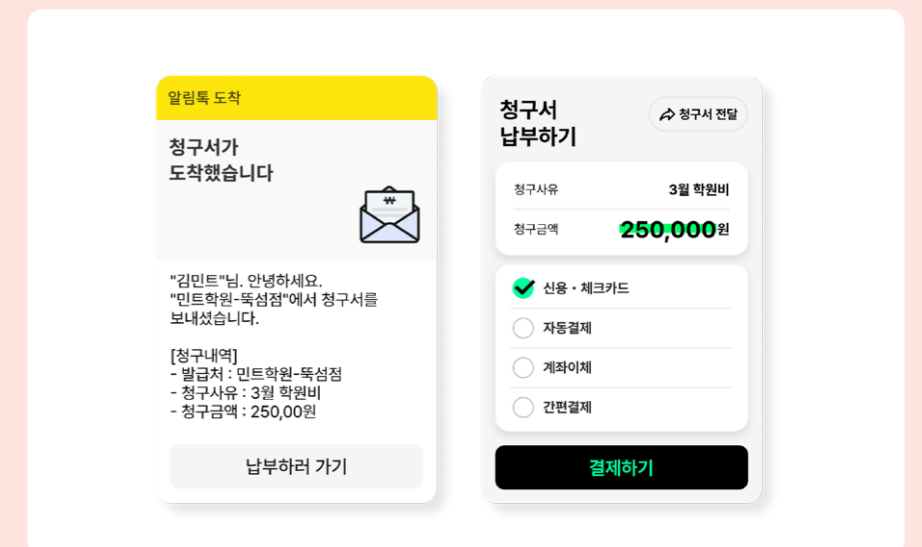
알림톡 도착

청구서가
도착했습니다

₩

"김민트"님. 안녕하세요.
"민트학원-뚝섬점"에서 청구서를 보내셨습니다.

[청구내역]
- 발급처 : 민트학원-뚝섬점
- 청구사유 : 3월 학원비
- 청구금액 : 250,00원

납부하러 가기

청구서
납부하기

청구서 전달

청구사유 3월 학원비

청구금액 250,000원

신용 · 체크카드

자동결제

계좌이체

간편결제

결제하기